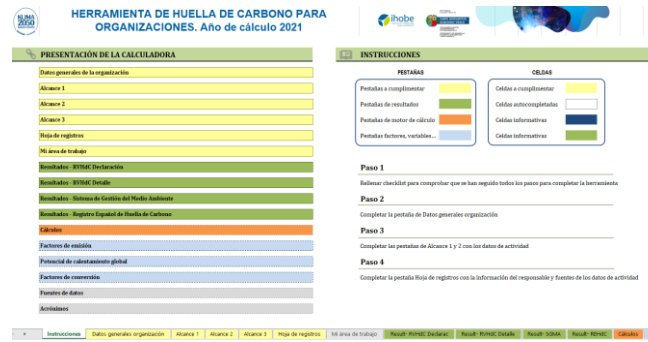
KLIMA 2050

HERRAMIENTA DE HUELLA DE CARBONO PARA ORGANIZACIONES. Año de cálculo 2021

ihobe

PRESENTACIÓN DE LA CALCULADORA

Datos generales de la organización

Alcance 1

Alcance 2

Alcance 3

Hoja de registros

Mi área de trabajo

Resultados - RVMC Declaración

Resultados - RVMC Detalle

Resultados - Sistema de Gestión del Medio Ambiente

Resultados - Registro Español de Huella de Carbono

Cálculos

Factores de emisión

Potencial de calentamiento global

Factores de conversión

Fuentes de datos

Acrónimos

INSTRUCCIONES

PESTAÑAS

Pestañas a cumplimentar

Pestañas de resultados

Pestañas de motor de cálculo

Pestañas factores, variables...

CELDAS

Celdas a cumplimentar

Celdas autocompletadas

Celdas informativas

Celdas informativas

Paso 1

Rellenar checklist para comprobar que se han seguido todos los pasos para completar la herramienta

Paso 2

Completar la pestaña de Datos generales organización

Paso 3

Completar las pestañas de Alcance 1 y 2 con los datos de actividad

Paso 4

Completar la pestaña Hoja de registros con la información del responsable y fuentes de los datos de actividad

Instrucciones | Datos generales organización | Alcance 1 | Alcance 2 | Alcance 3 | Hoja de registros | Mi área de trabajo | Result- RVMC Declarac | Result- RVMC Detalle | Result- SGMA | Result- REHdC | Cálculos